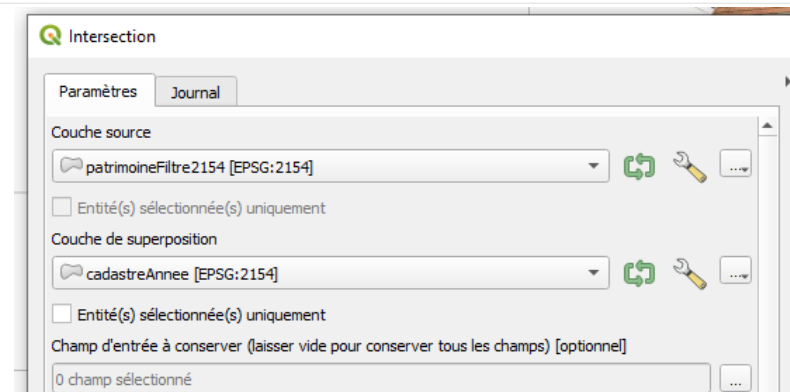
Intersection

Paramètres | Journal

Couche source

patrimoineFiltre2154 [EPSG:2154]

...

Entité(s) sélectionnée(s) uniquement

Couche de superposition

cadastreAnnee [EPSG:2154]

...

Entité(s) sélectionnée(s) uniquement

Champ d'entrée à conserver (laisser vide pour conserver tous les champs) [optionnel]

0 champ sélectionné

...